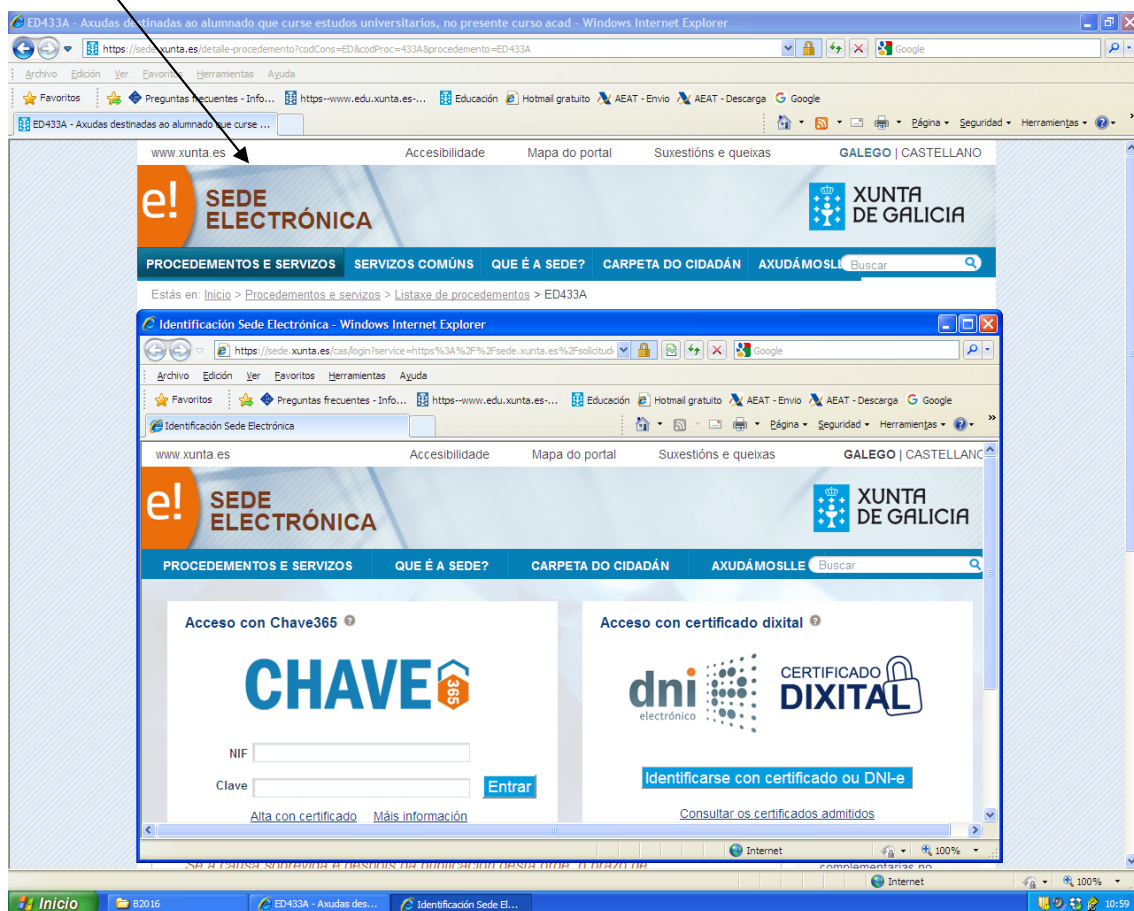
ED433A - Axudas destinadas ao alumnado que curse estudos universitarios, no presente curso acad - Windows Internet Explorer

https://sede.xunta.es/detalle-procedemento?codCons=ED&codProc=433A&procedemento=ED433A

Google

Archivo Edición Ver Favoritos Herramientas Ayuda

Favoritos | Preguntas frecuentes - Info... | https--www.edu.xunta.es-... | Educación | Hotmail gratuito | AEAT - Envio | AEAT - Descarga | Google

ED433A - Axudas destinadas ao alumnado que curse ...

Página • Seguridad • Herramientas •

www.xunta.es Accesibilidade Mapa do portal Suxestións e queixas GALEGO | CASTELLANO

e! SEDE ELECTRÓNICA

XUNTA DE GALICIA

PROCEDEMENTOS E SERVIZOS | SERVIZOS COMÚNS | QUE É A SEDE? | CARPETA DO CIDADÁN | AXUDÁMOSLL | Buscar

Estás en: Inicio > Procedementos e servizos > Listaxe de procedementos > ED433A

Identificación Sede Electrónica - Windows Internet Explorer

https://sede.xunta.es/cas/login?service=https%3A%2F%2Fsede.xunta.es%2Fsolicitud

Google

Archivo Edición Ver Favoritos Herramientas Ayuda

Favoritos | Preguntas frecuentes - Info... | https--www.edu.xunta.es-... | Educación | Hotmail gratuito | AEAT - Envio | AEAT - Descarga | Google

Identificación Sede Electrónica

Página • Seguridad • Herramientas •

www.xunta.es Accesibilidade Mapa do portal Suxestións e queixas GALEGO | CASTELLANO

e! SEDE ELECTRÓNICA

XUNTA DE GALICIA

PROCEDEMENTOS E SERVIZOS | QUE É A SEDE? | CARPETA DO CIDADÁN | AXUDÁMOSLLE | Buscar

Acceso con Chave365

CHAVE 365

NIF

Clave

Entrar

Alta con certificado Máis información

Acceso con certificado dixital

dni electrónico

CERTIFICADO DIXITAL

Identificarse con certificado ou DNI-e

Consultar os certificados admitidos

Internet 100%

Se a causa sobrevida e despois de publicación desta orde, o prazo de

complementarias no

Internet 100%

Inicio | B2016 | ED433A - Axudas des... | Identificación Sede El...

10:59